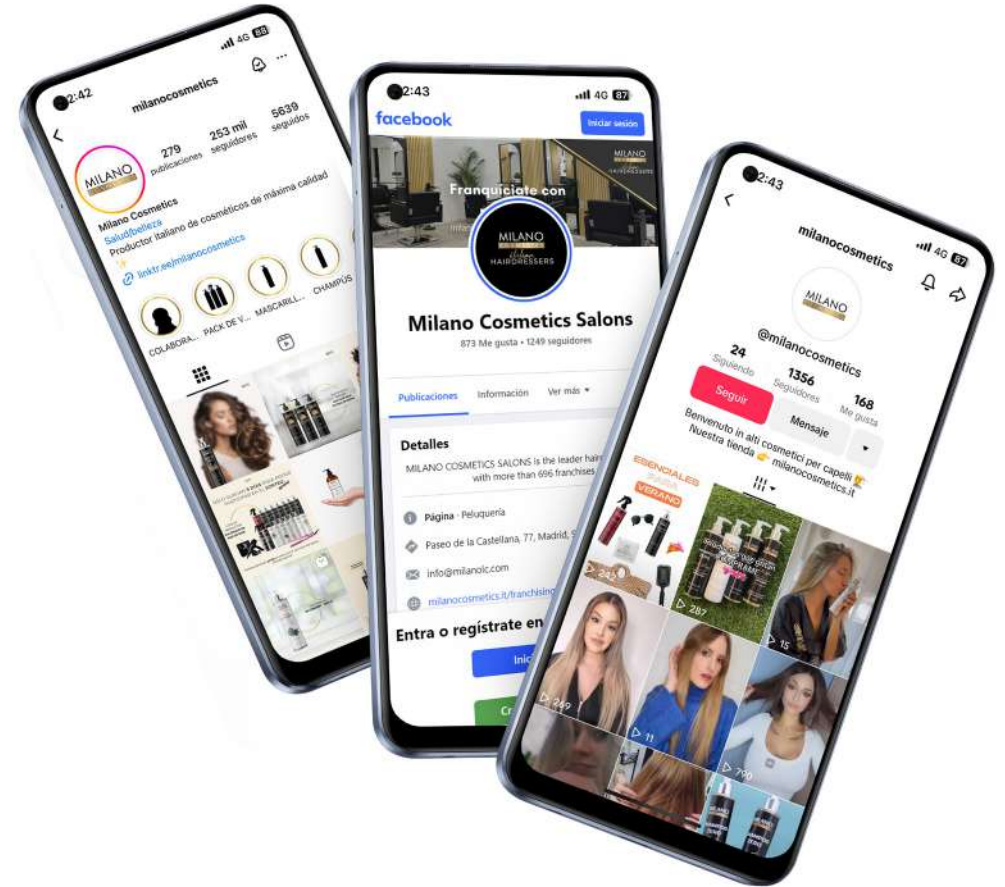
2:42
4G 88
milanocosmetics
279 publicaciones
253 mil seguidores
5639 seguidos
MILANO
Milano Cosmetics
Salud/belleza
Productor italiano de cosméticos de máxima calidad
linktr.ee/milanocosmetics
COLABORA...
PACK DE V...
MASCARILL...
CHAMPÚS

2:43
4G 87
facebook
Iniciar sesión
Franquiciate con
MILANO
HAIRDRESSERS
Milano Cosmetics Salons
873 Me gusta • 1249 seguidores
Publicaciones
Información
Ver más
Detalles
MILANO COSMETICS SALONS is the leader hair with more than 696 franchises
Página · Peluquería
Paseo de la Castellana, 77, Madrid, S
info@milanolc.com
milanocosmetics.it/franchising
Entra o regístrate en
Inic
Cr

2:43
4G 87
milanocosmetics
MILANO
@milanocosmetics
24 Siguiendo
1356 Seguidores
168 Me gusta
Seguir
Mensaje
Benvenuto in alti cosmetici per capelli
Nuestra tienda 👉 milanocosmetics.it
ESENCIALES PARA VERANO
287
15
249
11
790